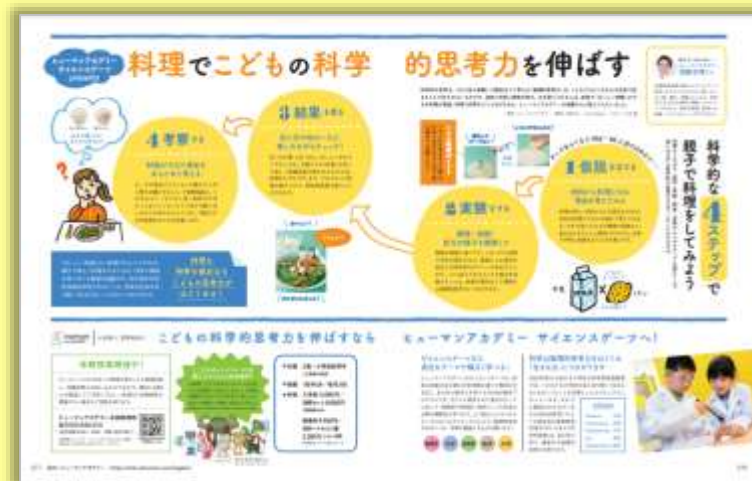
ヒューマンアカデミー サイエンスゲーテ presents

料理でこどもの科学的思考力を伸ばす

科学的な4ステップで親子で料理をしてみよう

1 仮説

2 実験

3 結果

4 考察

こどもの科学的思考力を伸ばすなら ヒューマンアカデミー サイエンスゲーテへ!

体験授業受付中!

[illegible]